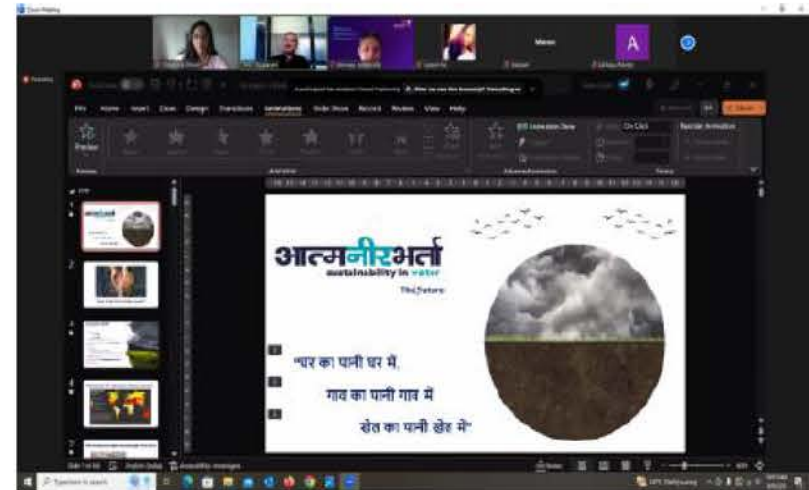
Zoom Meeting

Meeta

A

File Home Insert Draw Design Transitions Animations Slide Show Record Review View Help

Preview

आत्मनीरभर्ता
sustainability in water
The Future

"घर का पानी घर में,
गाव का पानी गाव में
खेत का पानी खेत में"

Slide 1 of 10

Notes

Type here to search